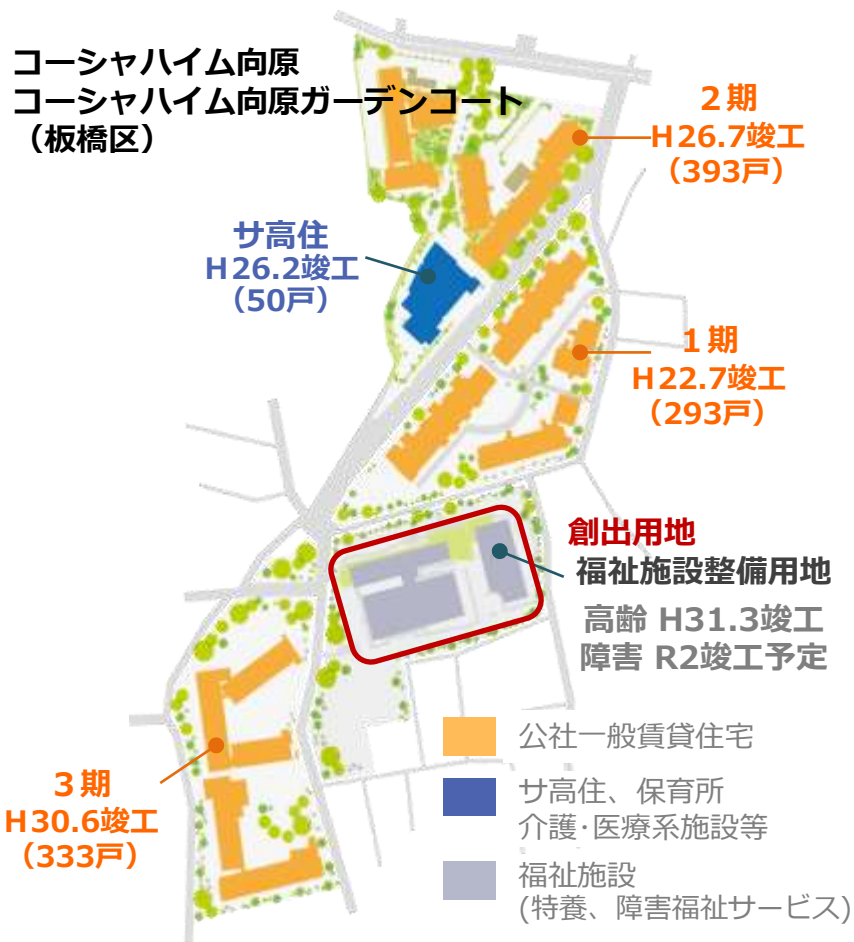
コーシャハイム向原
コーシャハイム向原ガーデンコート
（板橋区）

２期
H26.7竣工
（393戸）

サ高住
H26.2竣工
（50戸）

１期
H22.7竣工
（293戸）

創出用地
福祉施設整備用地
高齢 H31.3竣工
障害 R2竣工予定

３期
H30.6竣工
（333戸）

公社一般賃貸住宅

サ高住、保育所
介護･医療系施設等

福祉施設
(特養、障害福祉サービス)